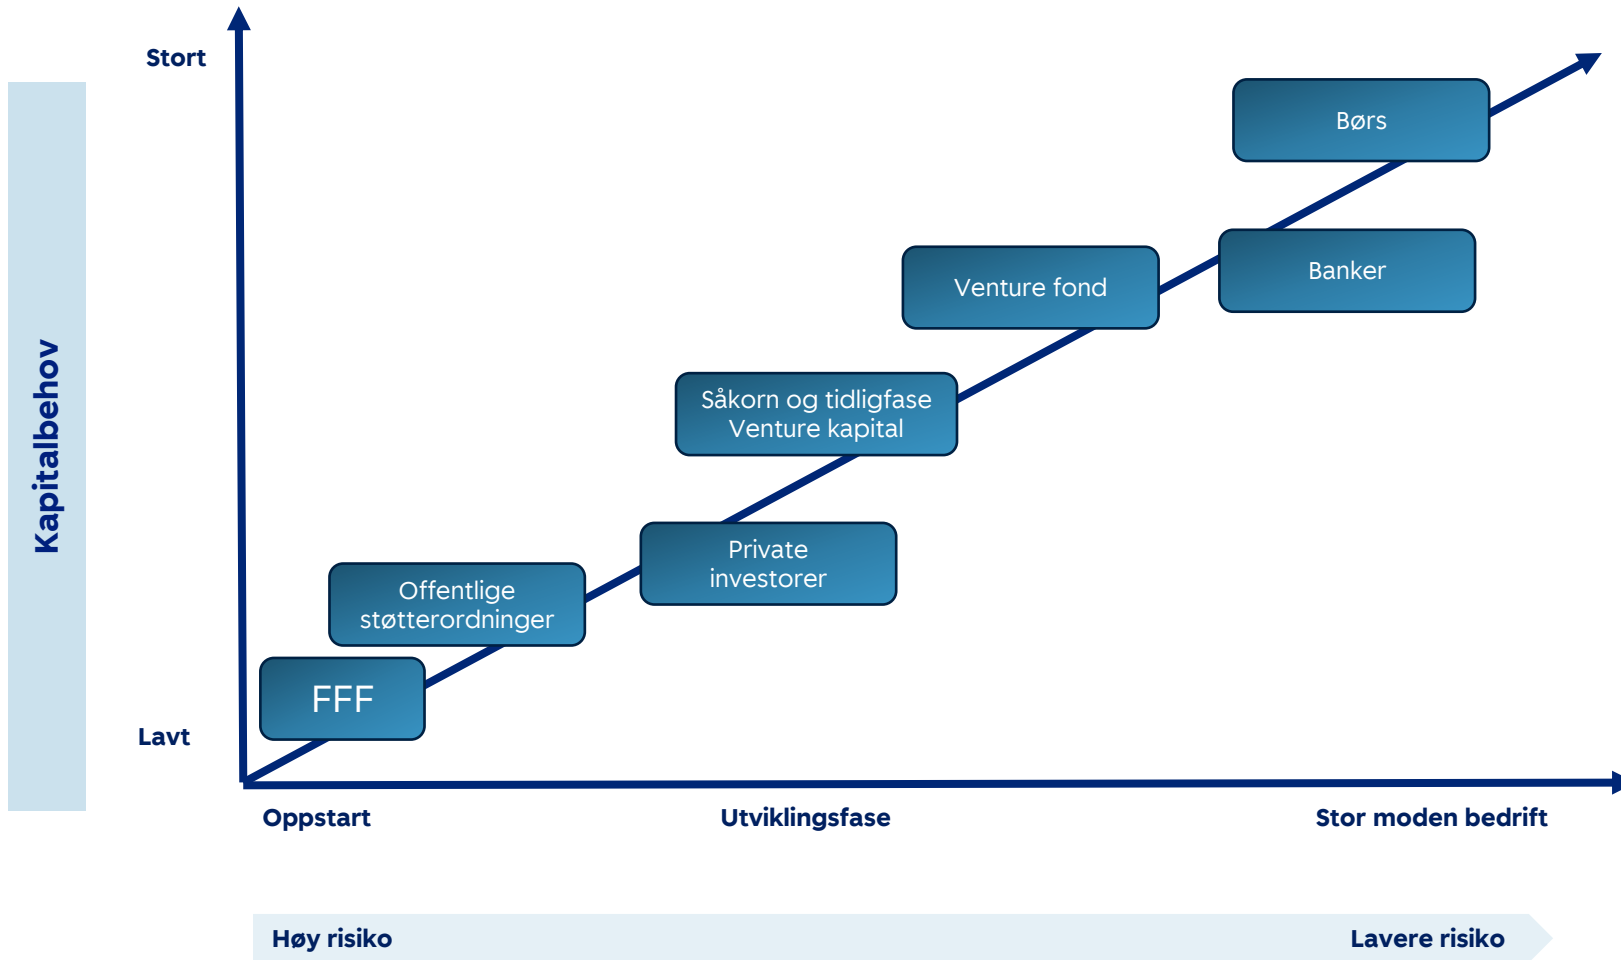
Kapitalbehov

Stort

Lavt

Børs

Banker

Venture fond

Såkorn og tidligfase Venture kapital

Private investorer

Offentlige støtteordninger

FFF

Oppstart

Utviklingsfase

Stor moden bedrift

Høy risiko

Lavere risiko